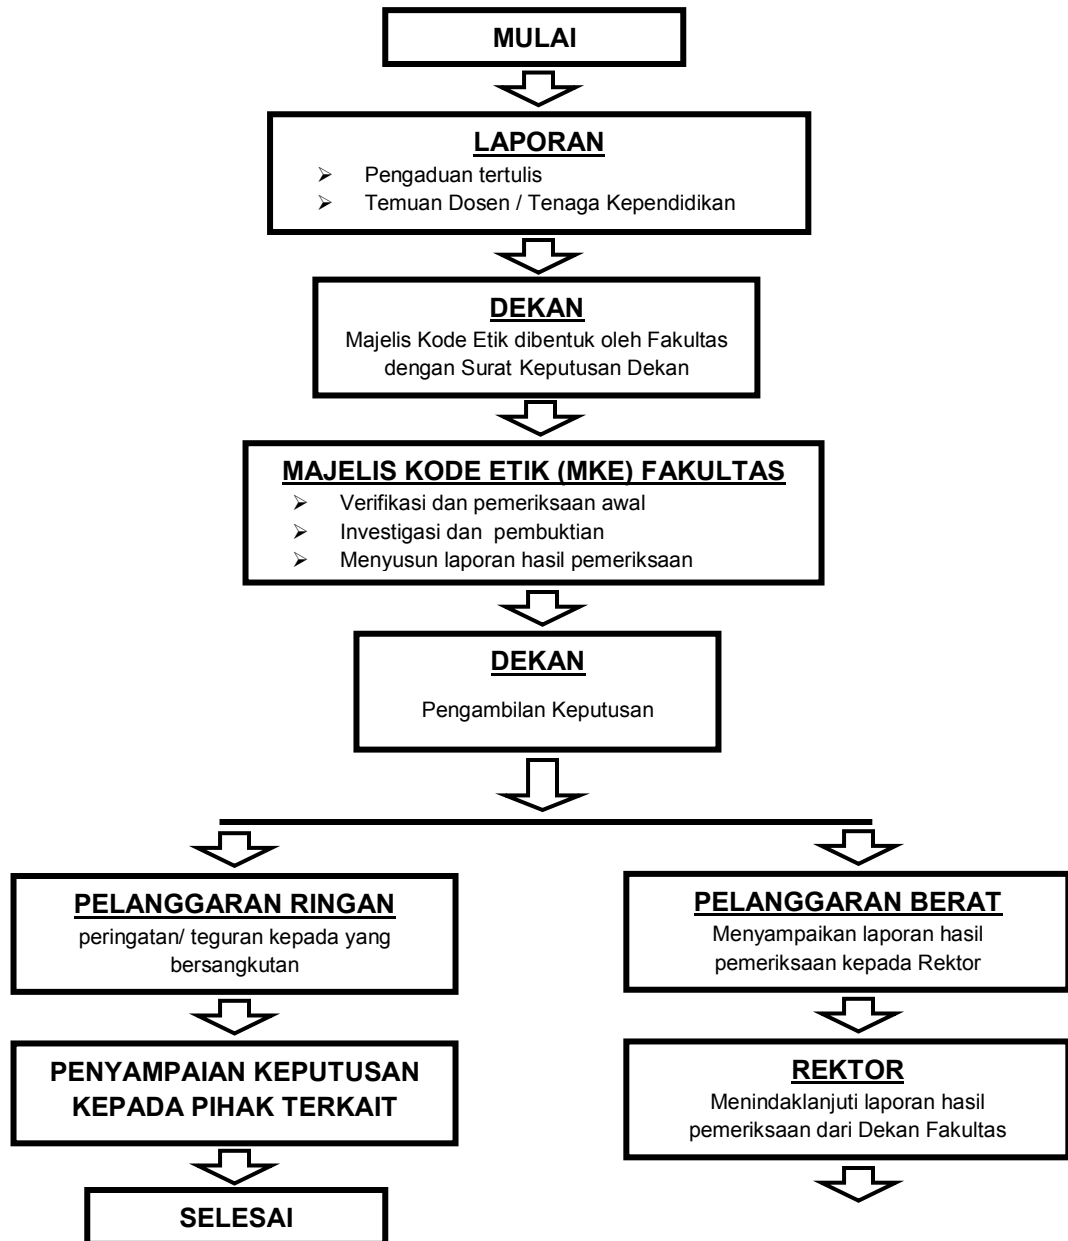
MULAI

LAPORAN
- Pengaduan tertulis
- Temuan Dosen / Tenaga Kependidikan

DEKAN
Majelis Kode Etik dibentuk oleh Fakultas dengan Surat Keputusan Dekan

MAJELIS KODE ETIK (MKE) FAKULTAS
- Verifikasi dan pemeriksaan awal
- Investigasi dan pembuktian
- Menyusun laporan hasil pemeriksaan

DEKAN
Pengambilan Keputusan

PELANGGARAN RINGAN
peringatan/ teguran kepada yang bersangkutan

PENYAMPAIAN KEPUTUSAN KEPADA PIHAK TERKAIT

SELESAI

PELANGGARAN BERAT
Menyampaikan laporan hasil pemeriksaan kepada Rektor

REKTOR
Menindaklanjuti laporan hasil pemeriksaan dari Dekan Fakultas